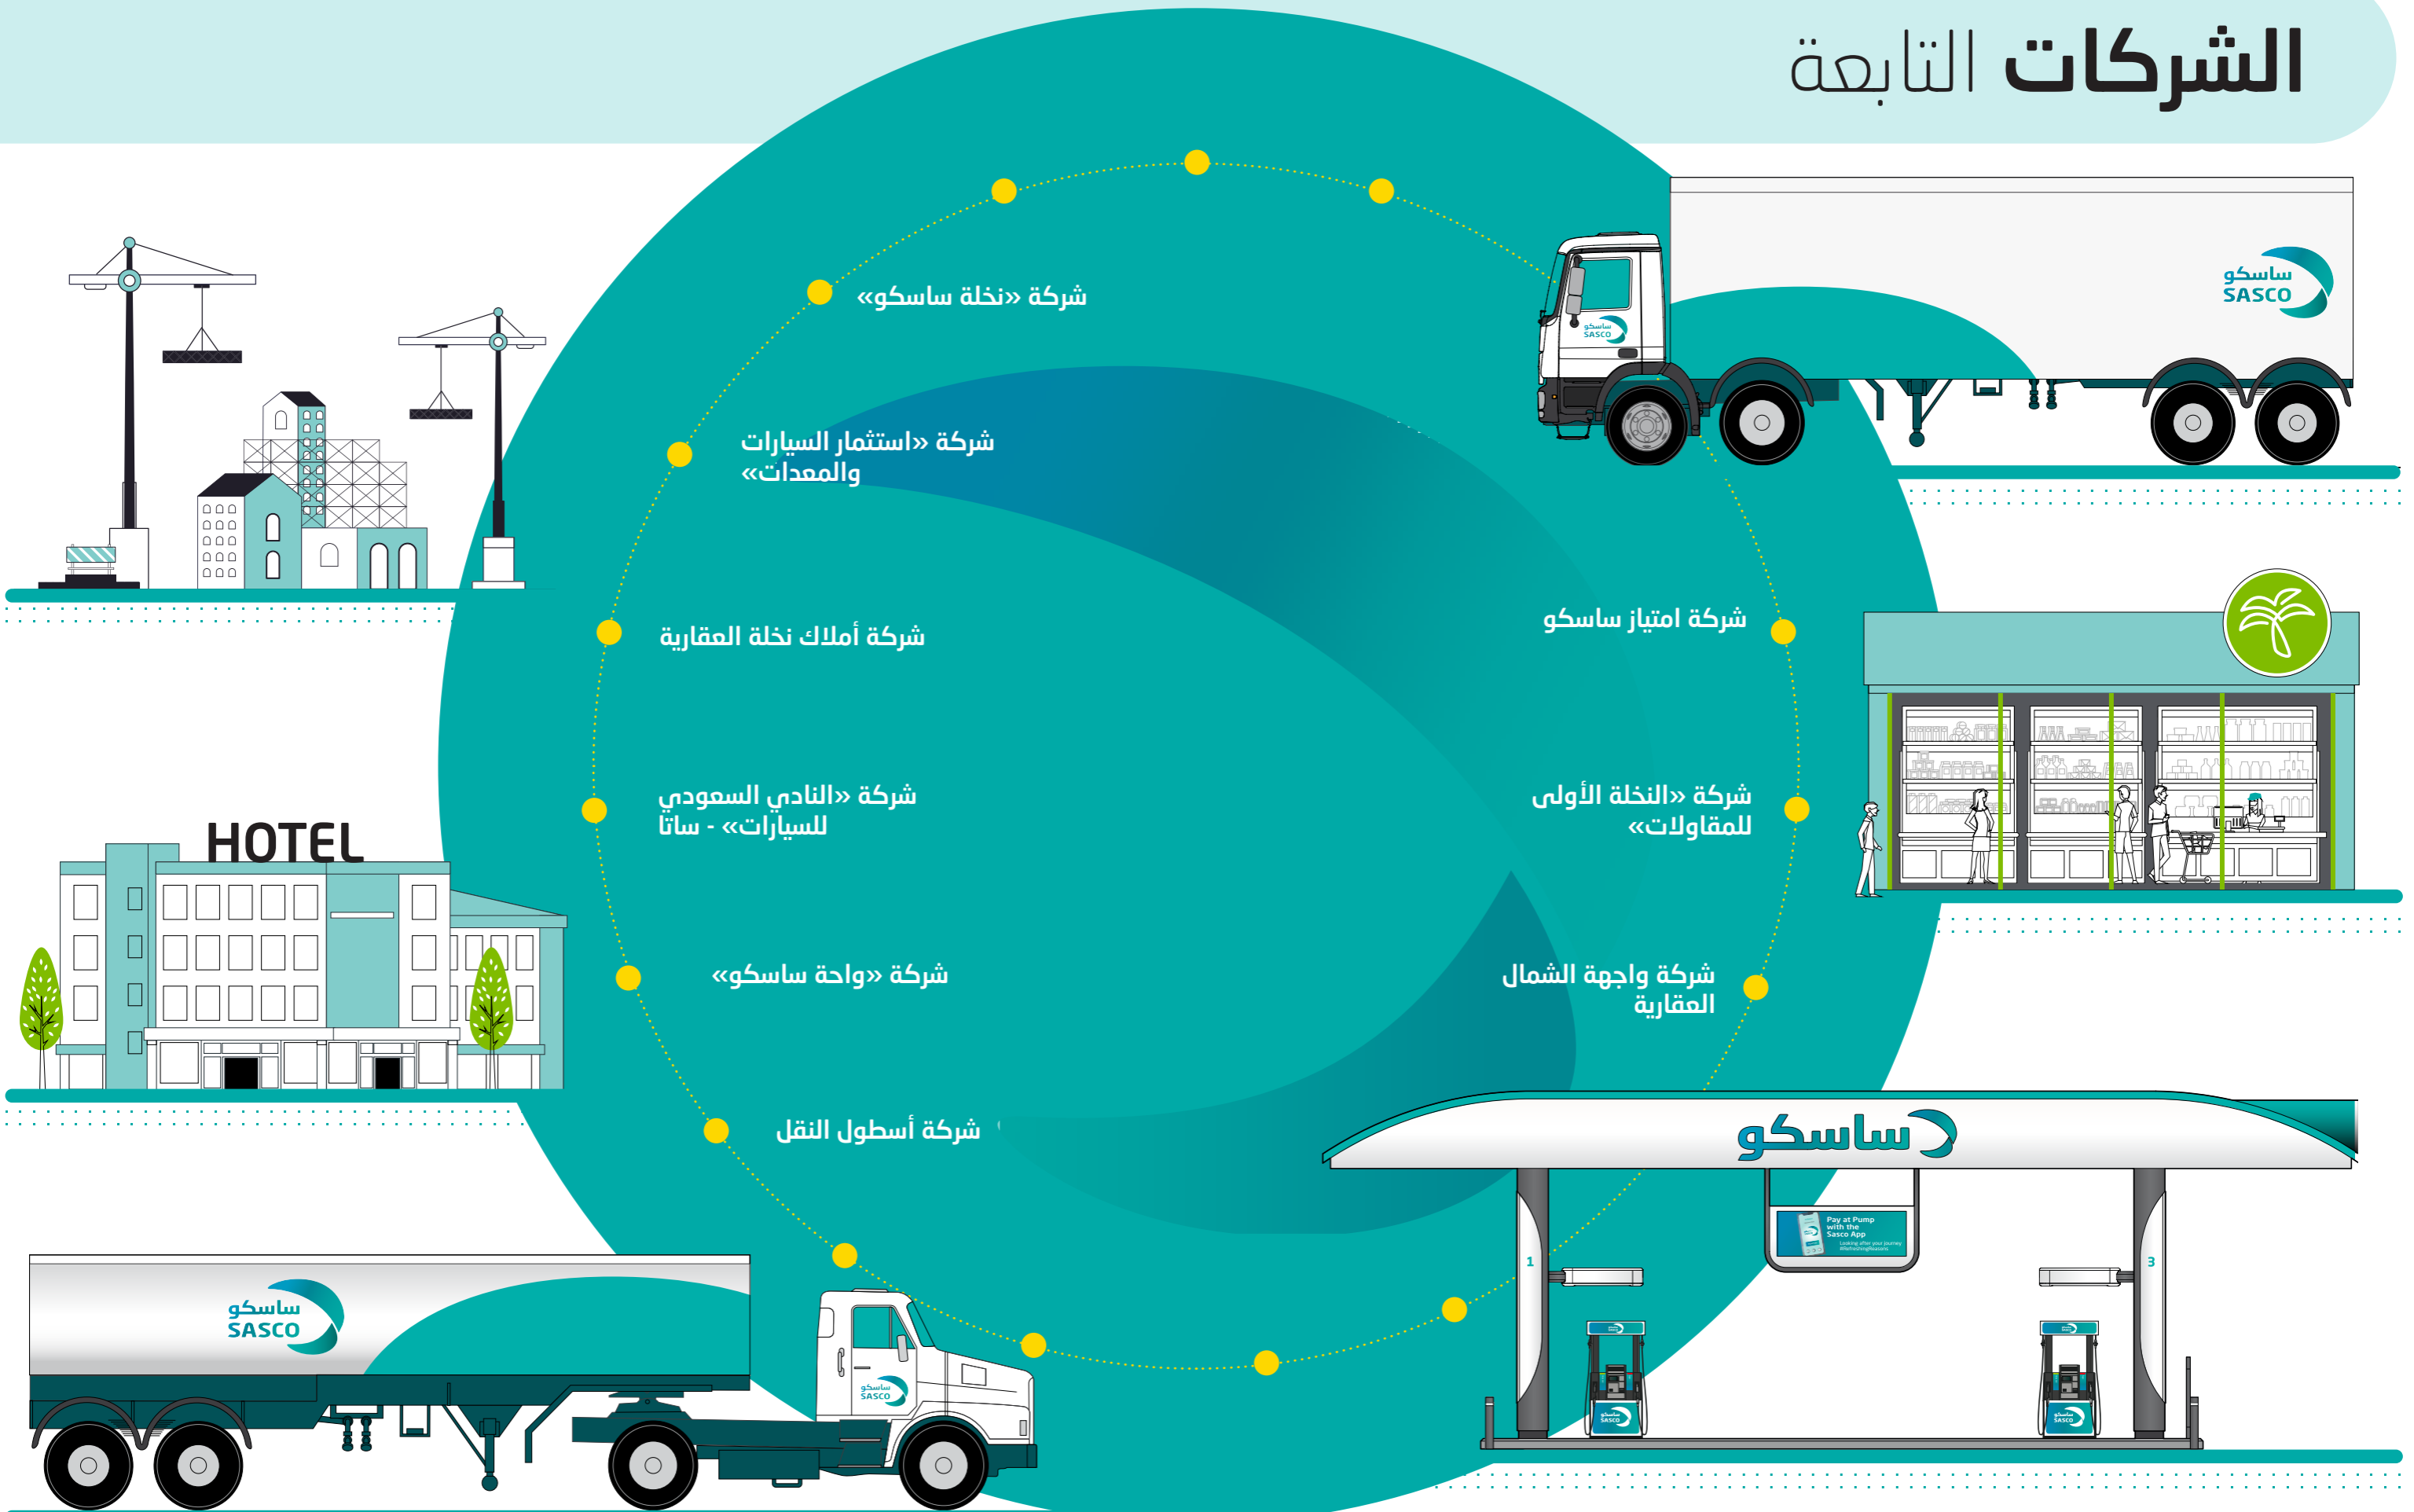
الشركات التابعة

شركة «نخلة ساسكو»

شركة «استثمار السيارات والمعدات»

شركة أملاك نخلة العقارية

شركة «النادي السعودي للسيارات» - ساتا

شركة «واحة ساسكو»

شركة أسطول النقل

شركة امتياز ساسكو

شركة «النخلة الأولى للمقاولات»

شركة واجهة الشمال العقارية

HOTEL

ساسكو SASCO

ساسكو SASCO

ساسكو SASCO

ساسكو SASCO

ساسكو

Pay at Pump with the Sasco App

1

3